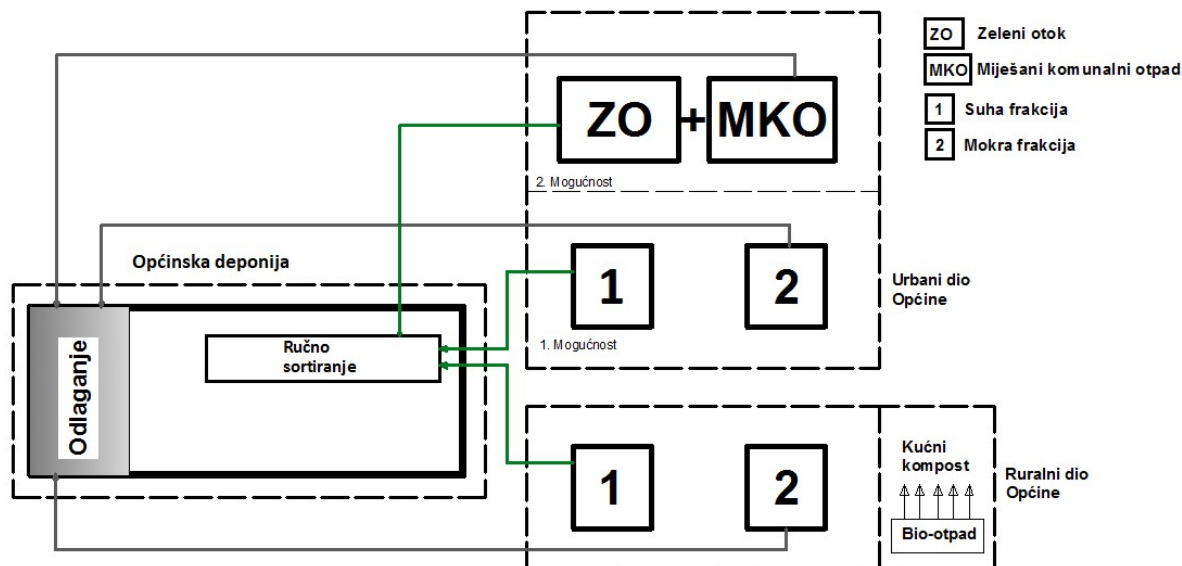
ZO Zeleni otok
MKO Miješani komunalni otpad
1 Suha frakcija
2 Mokra frakcija

ZO + MKO

2. Mogućnost

Općinska deponija

1

2

Urbani dio Općine

Odlaganje

Ručno sortiranje

1. Mogućnost

1

2

Kućni kompost

Ruralni dio Općine

Bio-otpad